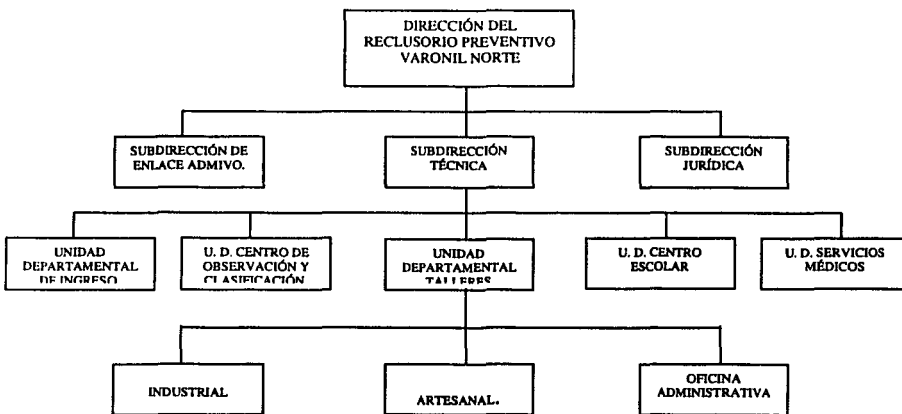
DIRECCIÓN DEL RECLUSORIO PREVENTIVO VARONIL NORTE

SUBDIRECCIÓN DE ENLACE ADMIVO.

SUBDIRECCIÓN TÉCNICA

SUBDIRECCIÓN JURÍDICA

UNIDAD DEPARTAMENTAL DE INGRESO

U. D. CENTRO DE OBSERVACIÓN Y CLASIFICACIÓN

UNIDAD DEPARTAMENTAL TALLERES

U. D. CENTRO ESCOLAR

U. D. SERVICIOS MÉDICOS

INDUSTRIAL

ARTESANAL.

OFICINA ADMINISTRATIVA